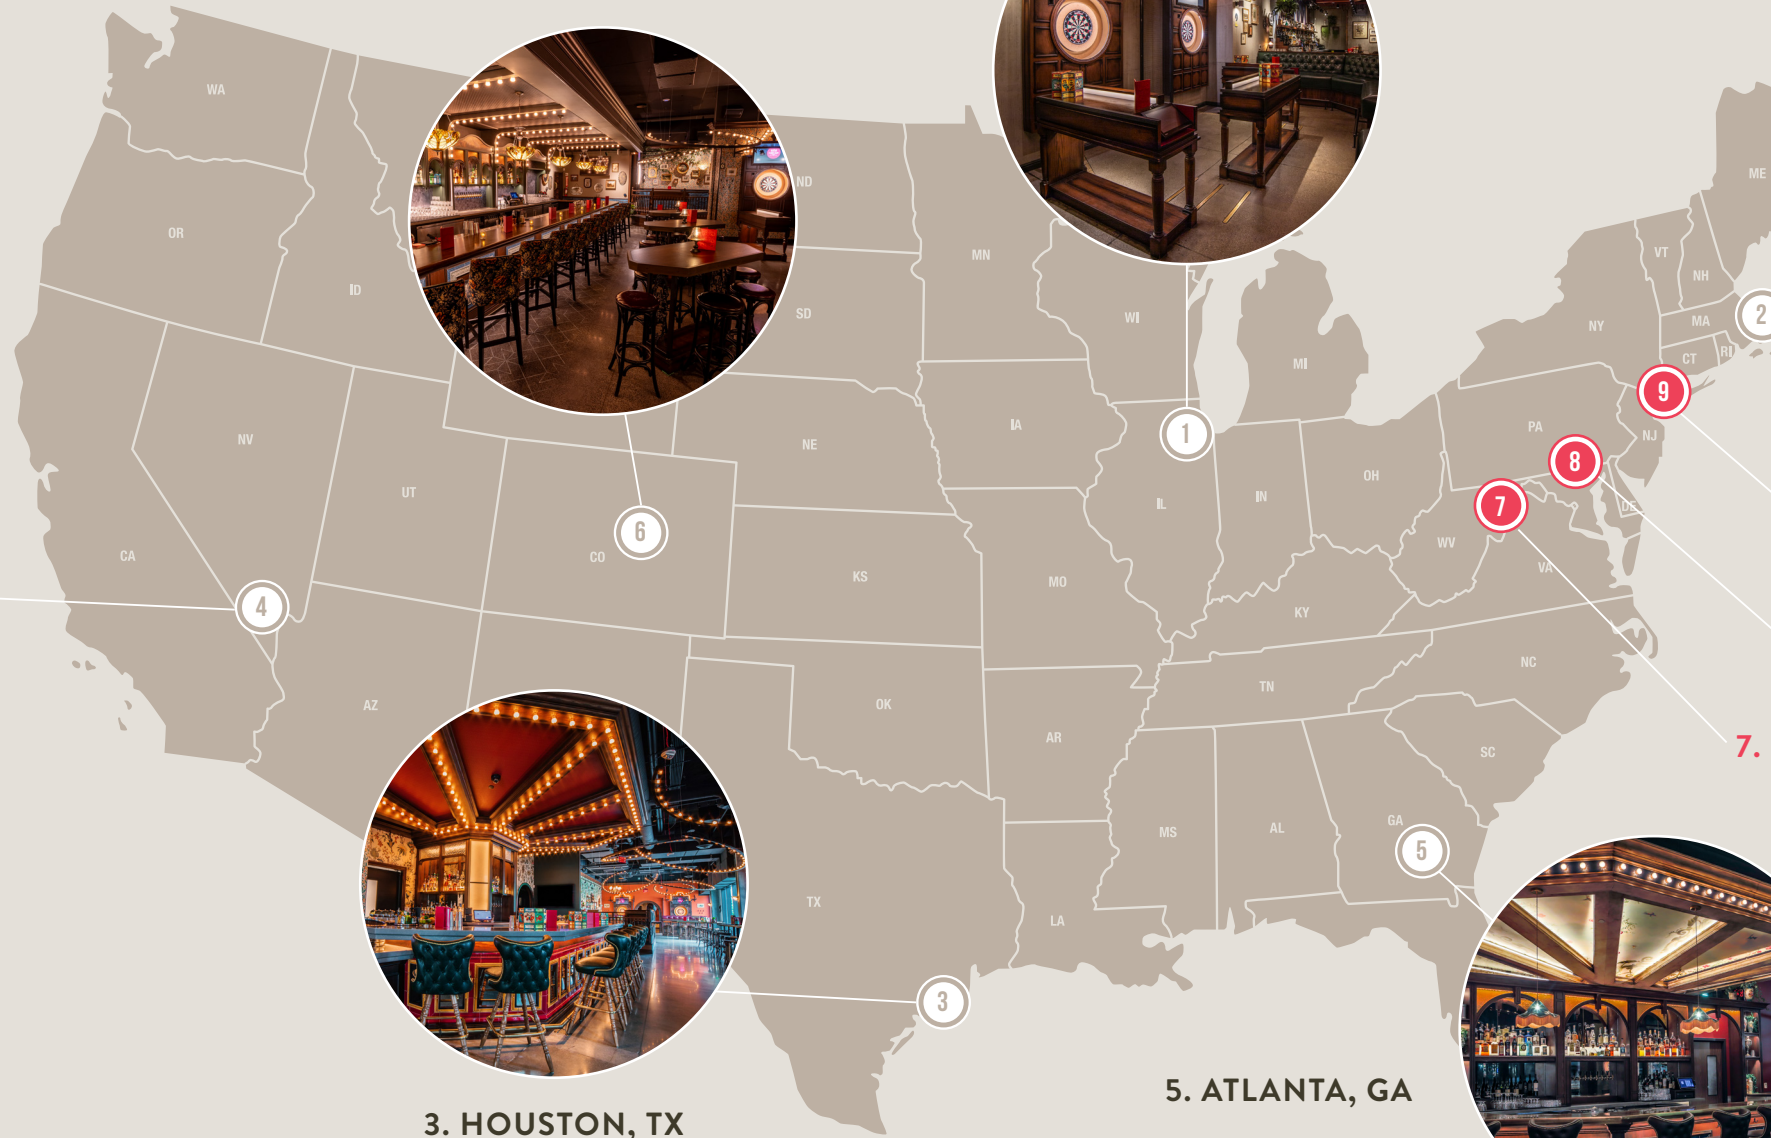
WA

OR

ID

ND

SD

MN

WI

MI

ME

VT

NH

NY

MA

CT

RI

2

9

NJ

PA

8

7

DE

1

IA

NE

NV

UT

CO

6

CA

4

KS

MO

IL

IN

OH

WV

VA

KY

AZ

OK

AR

TN

NC

SC

7.

GA

5

MS

AL

TX

LA

3

5. ATLANTA, GA

3. HOUSTON, TX